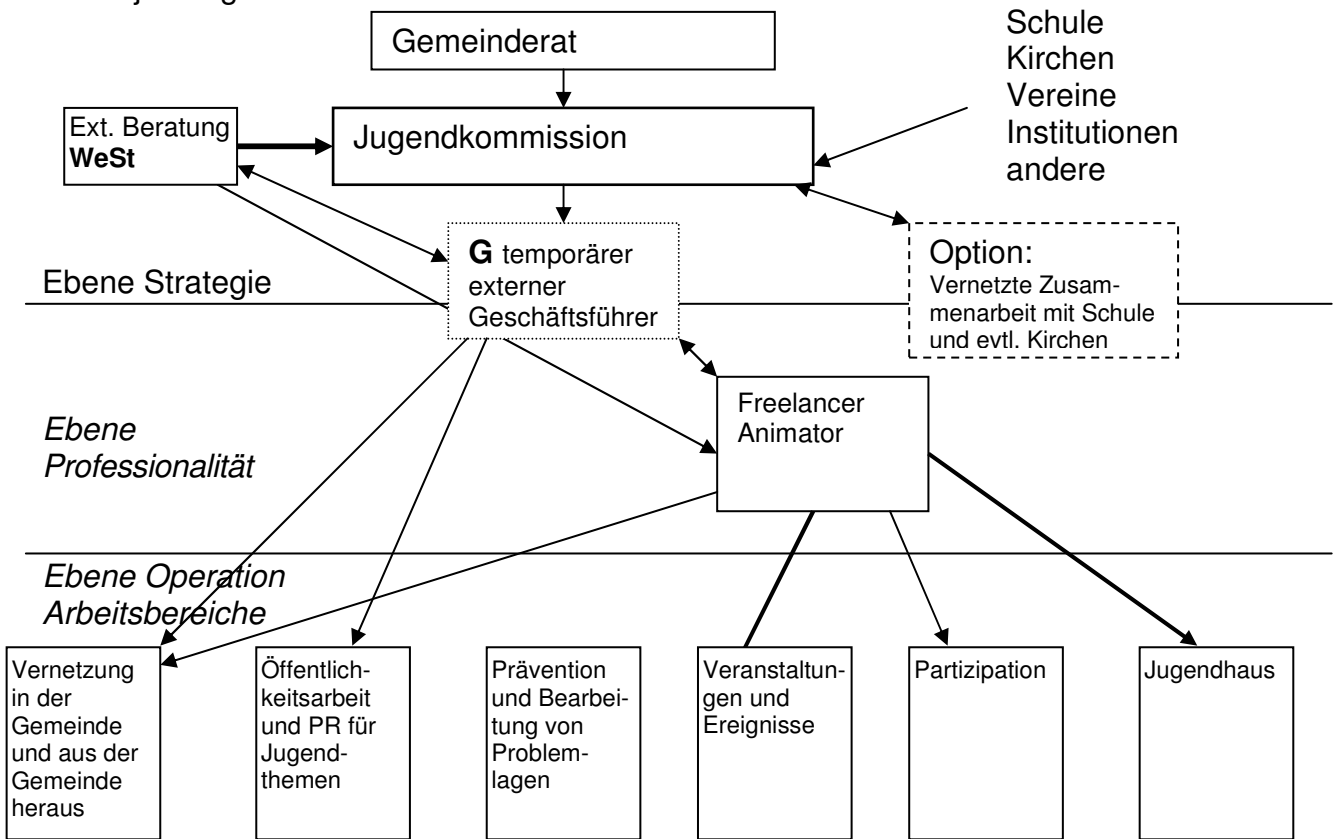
Gemeinderat

Schule
Kirchen
Vereine
Institutionen
andere

Ext. Beratung
**WeSt**

Jugendkommission

**G** temporärer externer Geschäftsführer

Option:
Vernetzte Zusammenarbeit mit Schule und evtl. Kirchen

Ebene Strategie

*Ebene Professionalität*

Freelancer Animator

*Ebene Operation Arbeitsbereiche*

Vernetzung in der Gemeinde und aus der Gemeinde heraus

Öffentlichkeitsarbeit und PR für Jugendthemen

Prävention und Bearbeitung von Problemlagen

Veranstaltungen und Ereignisse

Partizipation

Jugendhaus